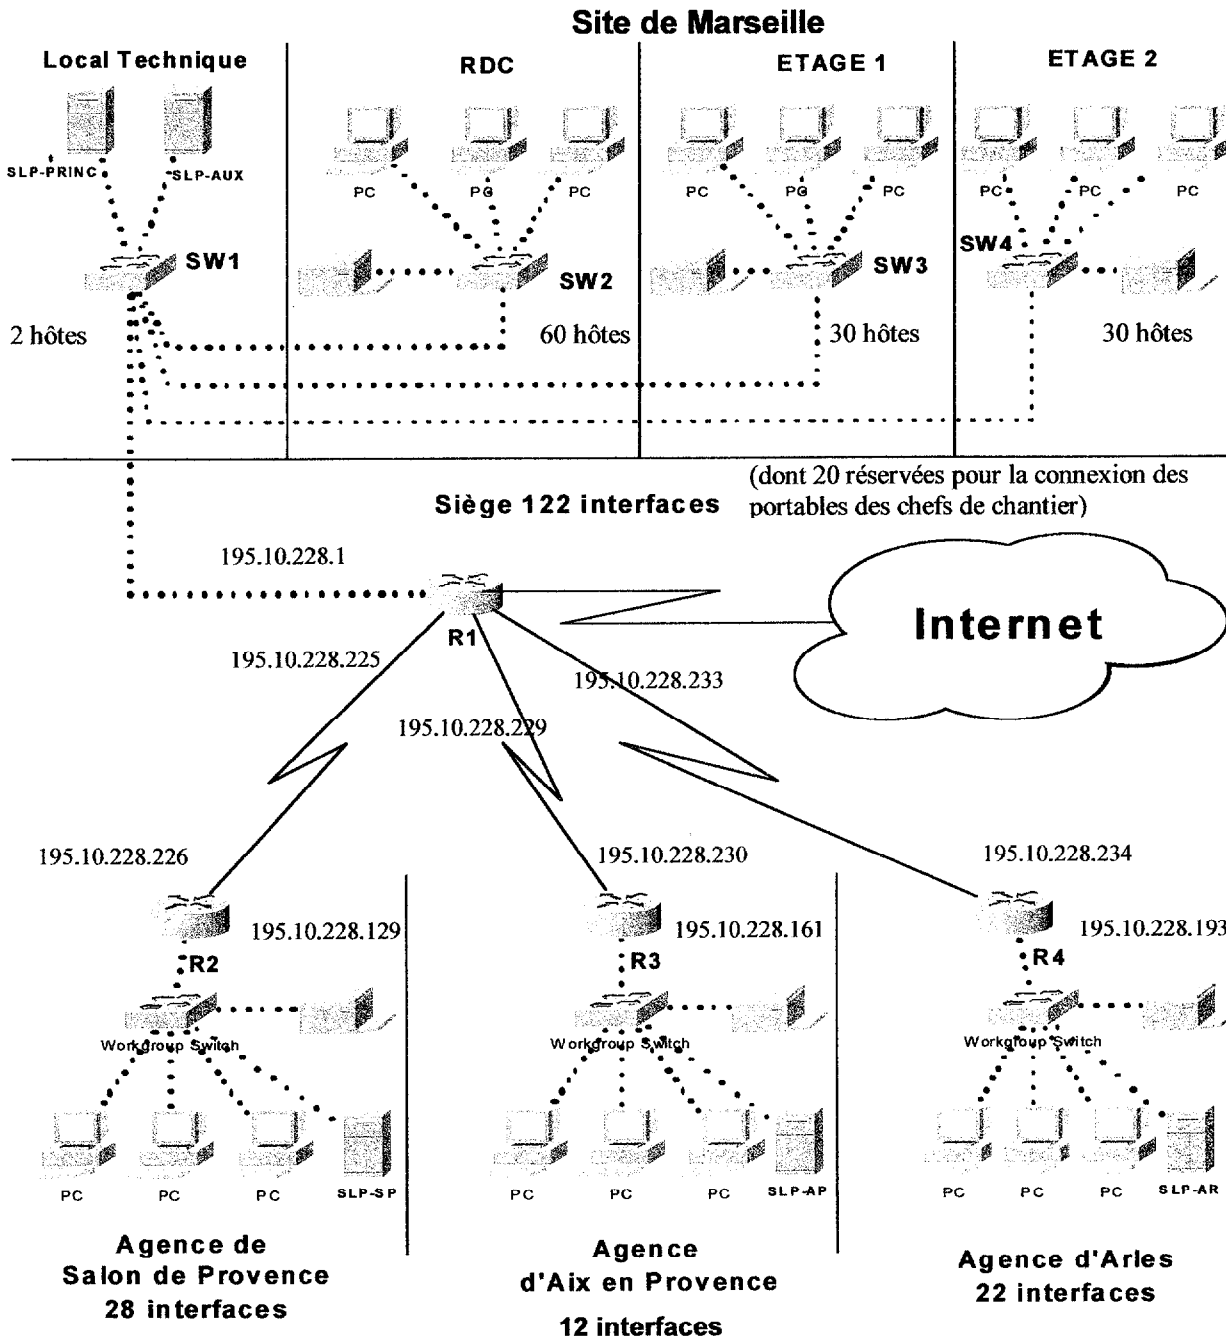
Site de Marseille

Local Technique

SLP-PRINC

SLP-AUX

SW1

2 hôtes

RDC

PC

PC

PC

SW2

60 hôtes

ETAGE 1

PC

PC

PC

SW3

30 hôtes

ETAGE 2

PC

PC

PC

SW4

30 hôtes

(dont 20 réservées pour la connexion des portables des chefs de chantier)

Siège 122 interfaces

195.10.228.1

R1

Internet

195.10.228.225

195.10.228.233

195.10.228.229

195.10.228.226

195.10.228.230

195.10.228.234

195.10.228.129

195.10.228.161

195.10.228.193

R2

R3

R4

Workgroup Switch

Workgroup Switch

Workgroup Switch

PC

PC

PC

SLP-SP

PC

PC

PC

SLP-AP

PC

PC

PC

SLP-AR

Agence de Salon de Provence 28 interfaces

Agence d'Aix en Provence 12 interfaces

Agence d'Arles 22 interfaces